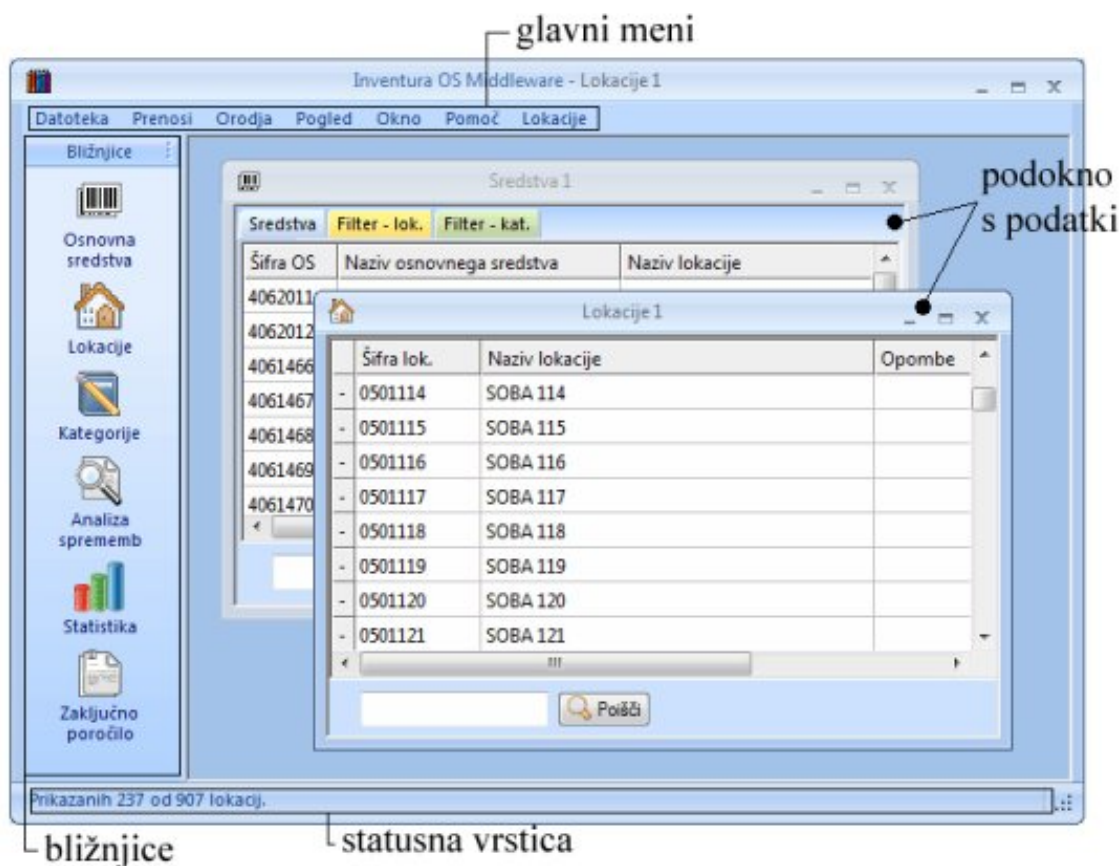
glavni meni

Inventura OS Middleware - Lokacije 1

Datoteka Prenosi Orodja Pogled Okno Pomoč Lokacije

Bližnjice

Osnovna sredstva

Lokacije

Kategorije

Analiza sprememb

Statistika

Zaključno poročilo

Sredstva 1

Sredstva | Filter - lok. | Filter - kat.

| Šifra OS | Naziv osnovnega sredstva | Naziv lokacije |
|---|---|---|
| 4062011 | | |
| 4062012 | | |
| 4061466 | | |
| 4061467 | | |
| 4061468 | | |
| 4061469 | | |
| 4061470 | | |

podokno s podatki

Lokacije 1

| | Šifra lok. | Naziv lokacije | Opombe |
|---|---|---|---|
| - | 0501114 | SOBA 114 | |
| - | 0501115 | SOBA 115 | |
| - | 0501116 | SOBA 116 | |
| - | 0501117 | SOBA 117 | |
| - | 0501118 | SOBA 118 | |
| - | 0501119 | SOBA 119 | |
| - | 0501120 | SOBA 120 | |
| - | 0501121 | SOBA 121 | |

Poišči

Prikazanih 237 od 907 lokacij.

bližnjice

statusna vrstica